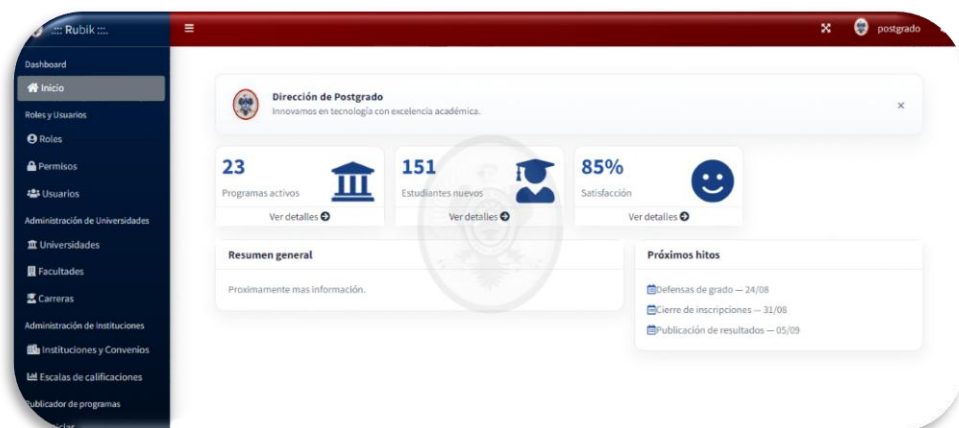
::: Rubik :::

≡

postgrado

Dashboard

Inicio

Roles y Usuarios

Roles

Permisos

Usuarios

Administración de Universidades

Universidades

Facultades

Carreras

Administración de Instituciones

Instituciones y Convenios

Escalas de calificaciones

ublicador de programas

Dirección de Postgrado
Innovamos en tecnología con excelencia académica.

×

23
Programas activos
Ver detalles

151
Estudiantes nuevos
Ver detalles

85%
Satisfacción
Ver detalles

Resumen general

Proximamente mas información.

Próximos hitos

Defensas de grado — 24/08

Cierre de inscripciones — 31/08

Publicación de resultados — 05/09